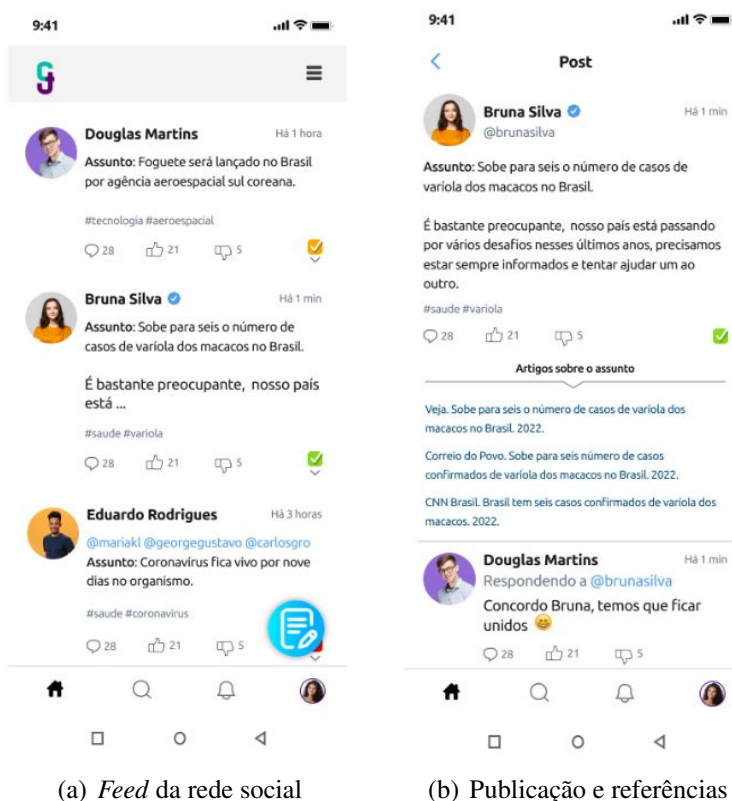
9:41

Douglas Martins Há 1 hora
Assunto: Foguete será lançado no Brasil por agência aeroespacial sul coreana.

#tecnologia #aeroespacial

28 21 5

Bruna Silva Há 1 min
Assunto: Sobe para seis o número de casos de varíola dos macacos no Brasil.

É bastante preocupante, nosso país está ...

#saude #variola

28 21 5

Eduardo Rodrigues Há 3 horas
@mariakl @georgegustavo @carlosgro
Assunto: Coronavírus fica vivo por nove dias no organismo.

#saude #coronavirus

28 21 5

9:41

Post

Bruna Silva Há 1 min
@brunasilva

Assunto: Sobe para seis o número de casos de varíola dos macacos no Brasil.

É bastante preocupante, nosso país está passando por vários desafios nesses últimos anos, precisamos estar sempre informados e tentar ajudar um ao outro.

#saude #variola

28 21 5

Artigos sobre o assunto

Veja. Sobe para seis o número de casos de variola dos macacos no Brasil. 2022.

Correio do Povo. Sobe para seis número de casos confirmados de varíola dos macacos no Brasil. 2022.

CNN Brasil. Brasil tem seis casos confirmados de varíola dos macacos. 2022.

Douglas Martins Há 1 min
Respondendo a @brunasilva
Concordo Bruna, temos que ficar unidos

28 21 5

(a) *Feed* da rede social

(b) Publicação e referências